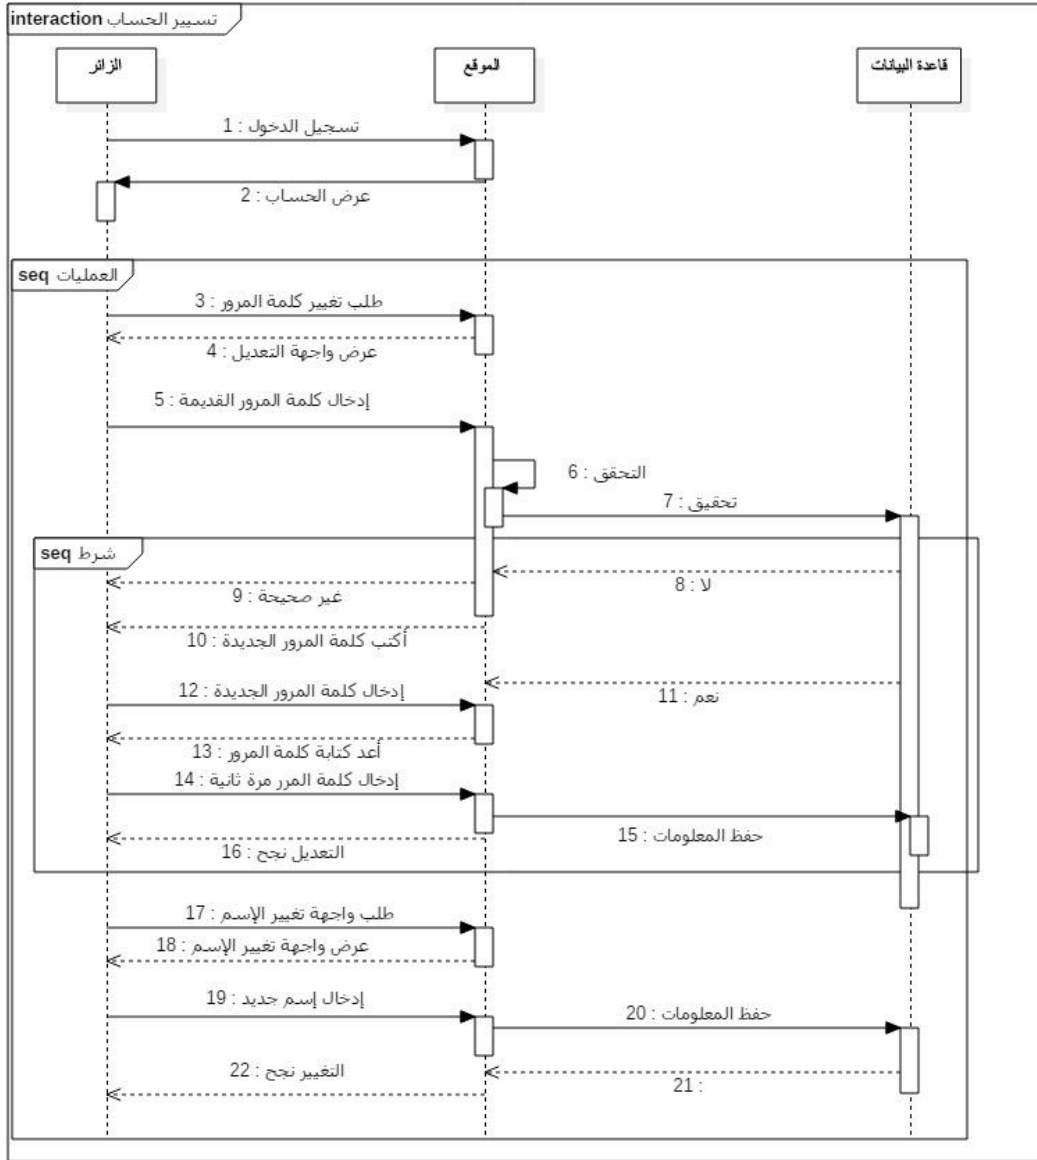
interaction تسيير الحساب

الزائر

الموقع

قاعدة البيانات

تسجيل الدخول : 1

عرض الحساب : 2

seq العمليات

طلب تغيير كلمة المرور : 3

عرض واجهة التعديل : 4

إدخال كلمة المرور القديمة : 5

التحقق : 6

تحقيق : 7

seq شرط

لا : 8

غير صحيحة : 9

أكتب كلمة المرور الجديدة : 10

نعم : 11

إدخال كلمة المرور الجديدة : 12

أعد كتابة كلمة المرور : 13

إدخال كلمة المرر مرة ثانية : 14

حفظ المعلومات : 15

التعديل نجح : 16

طلب واجهة تغيير الإسم : 17

عرض واجهة تغيير الإسم : 18

إدخال إسم جديد : 19

حفظ المعلومات : 20

21 :

التغيير نجح : 22